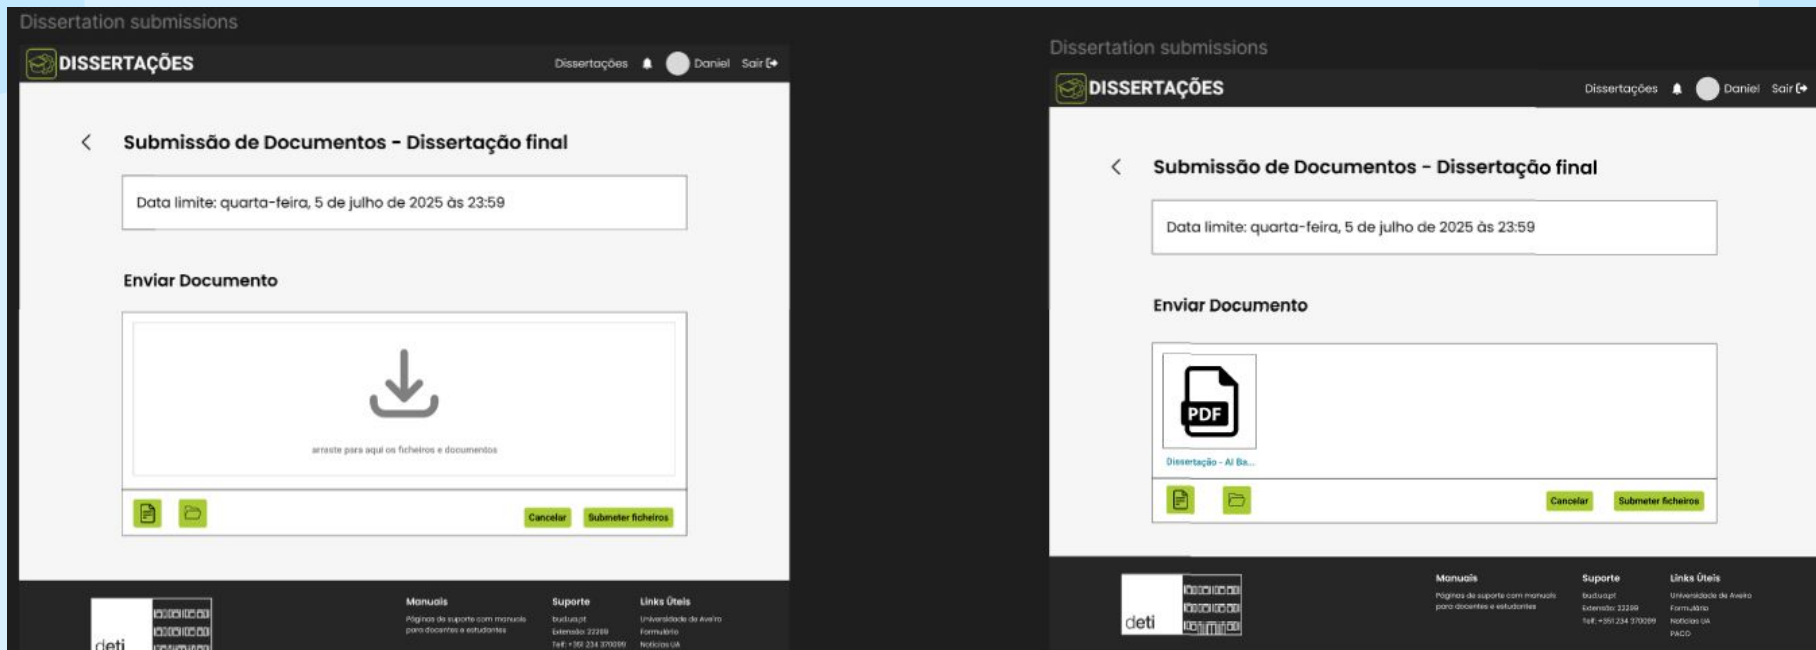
Dissertation submissions

DISSERTAÇÕES

Dissertações Daniel Sair

Submissão de Documentos - Dissertação final

Data limite: quarta-feira, 5 de julho de 2025 às 23:59

Enviar Documento

arraste para aqui os ficheiros e documentos

Cancelar Submeter ficheiros

deti

Manuais
Páginas de suporte com manuais para docentes e estudantes

Suporte
budua.pt
Extensão: 22289
Telf: +351 234 370089

Links Úteis
Universidade de Aveiro
Formulário
Notícias UA

Dissertation submissions

DISSERTAÇÕES

Dissertações Daniel Sair

Submissão de Documentos - Dissertação final

Data limite: quarta-feira, 5 de julho de 2025 às 23:59

Enviar Documento

PDF

Dissertação - AI Ba...

Cancelar Submeter ficheiros

deti

Manuais
Páginas de suporte com manuais para docentes e estudantes

Suporte
budua.pt
Extensão: 22289
Telf: +351 234 370089

Links Úteis
Universidade de Aveiro
Formulário
Notícias UA
PACO